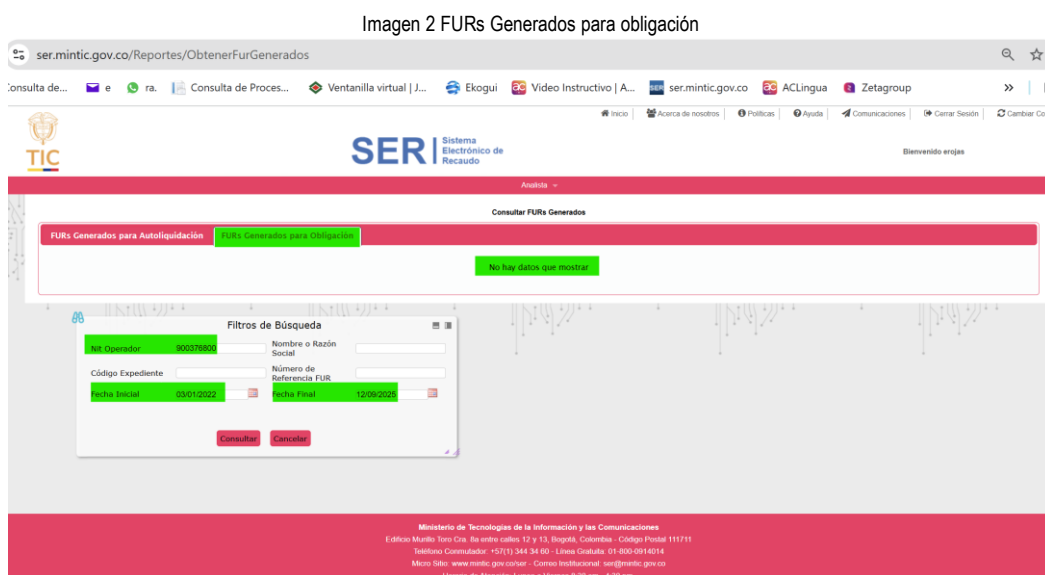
Imagen 2 FURs Generados para obligación

ser.mintic.gov.co/Reportes/ObtenerFurGenerados

:onsulta de... e ra. Consulta de Proces... Ventanilla virtual | J... Ekogui Video Instructivo | A... ser.mintic.gov.co ACLingua Zetagroup »

Inicio | Acerca de nosotros | Políticas | Ayuda | Comunicaciones | Cerrar Sesión | Cambiar Co

TIC

SER Sistema Electrónico de Recaudo

Bienvenido erojas

Analista

Consultar FURs Generados

FURs Generados para Autoliquidación | FURs Generados para Obligación

No hay datos que mostrar

Filtros de Búsqueda

Nit Operador 900376800
Nombre o Razón Social
Código Expediente
Número de Referencia FUR
Fecha Inicial 03/01/2022
Fecha Final 12/09/2025

Consultar Cancelar

Ministerio de Tecnologías de la Información y las Comunicaciones
Edificio Murillo Toro Cra. 8a entre calles 12 y 13, Bogotá, Colombia - Código Postal 111711
Teléfono Conmutador: +57(1) 344 34 60 - Línea Gratuita: 01-800-0914014
Micro Sitio: www.mintic.gov.co/ser - Correo Institucional: ser@mintic.gov.co
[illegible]